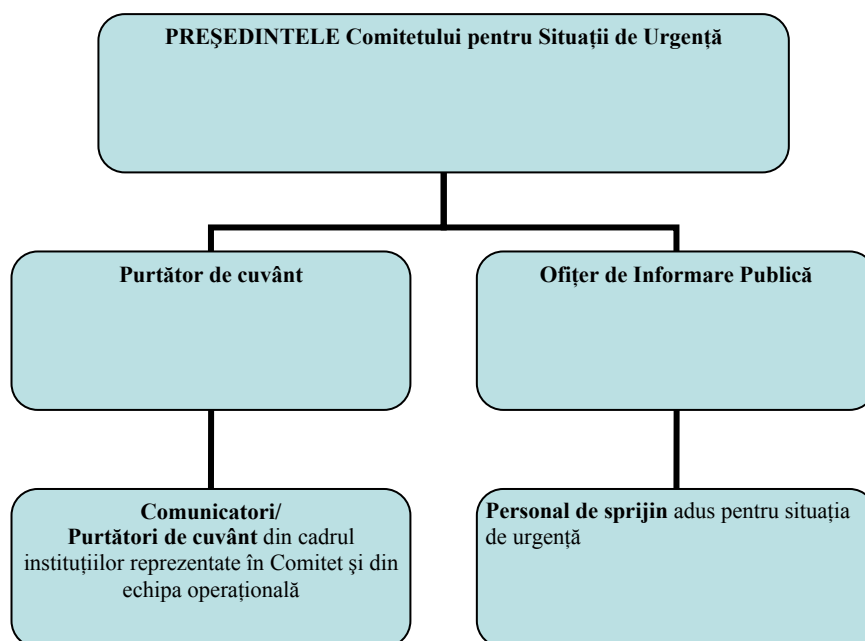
PREŞEDINTELE Comitetului pentru Situaţii de Urgenţă

Purtător de cuvânt

Ofiţer de Informare Publică

Comunicatori/
Purtători de cuvânt din cadrul instituţiilor reprezentate în Comitet şi din echipa operaţională

Personal de sprijin adus pentru situaţia de urgenţă